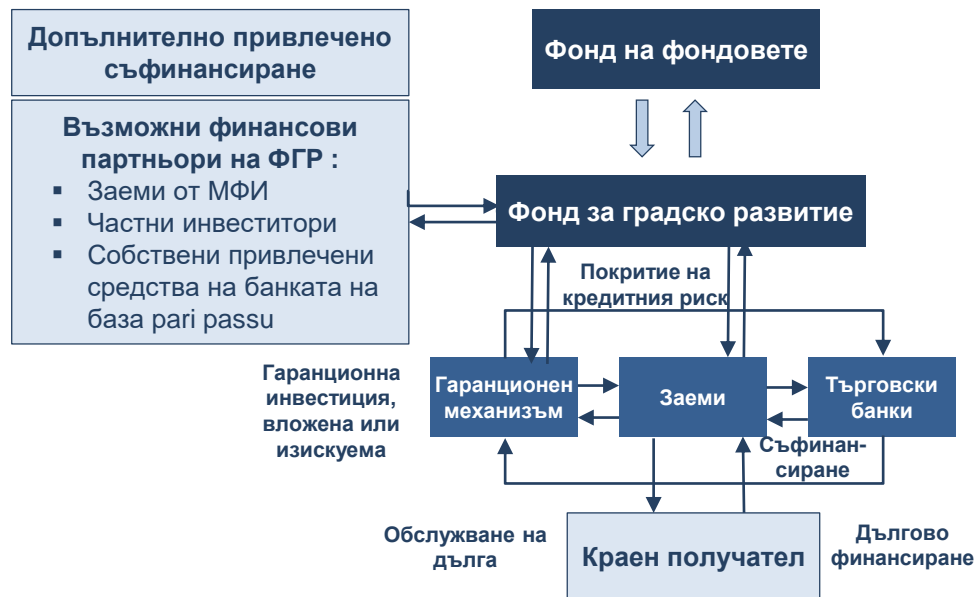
Допълнително привлечено съфинансиране

Възможни финансови партньори на ФГР :
▪ Заеми от МФИ
▪ Частни инвеститори
▪ Собствени привлечени средства на банката на база pari passu

Фонд на фондовете

Фонд за градско развитие

Покритие на кредитния риск

Гаранционна инвестиция, вложена или изискуема

Гаранционен механизъм

Заеми

Търговски банки

Съфинансиране

Обслужване на дълга

Краен получател

Дългово финансиране